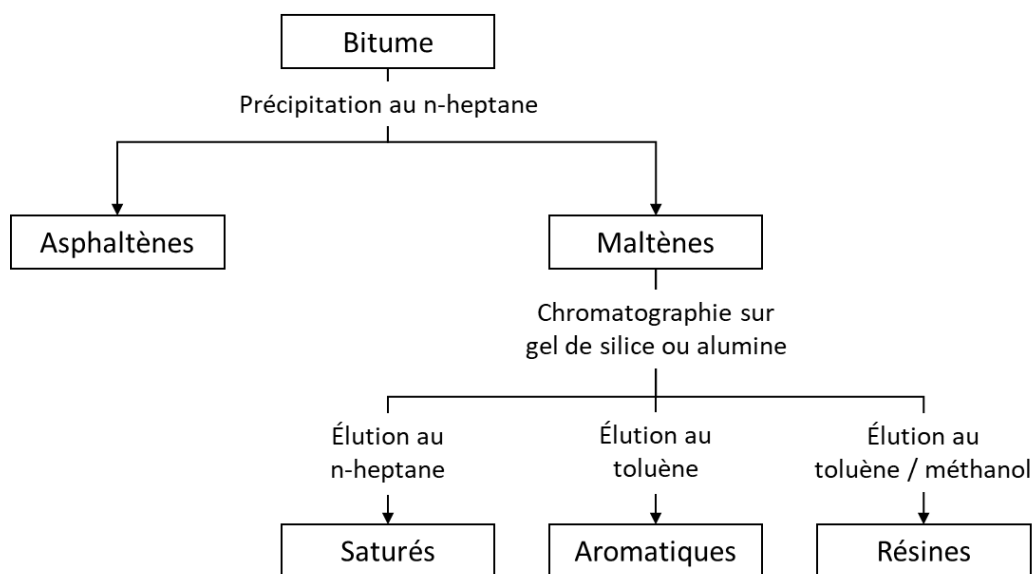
Bitume

Précipitation au n-heptane

Asphaltènes

Maltènes

Chromatographie sur gel de silice ou alumine

Élution au n-heptane

Élution au toluène

Élution au toluène / méthanol

Saturés

Aromatiques

Résines